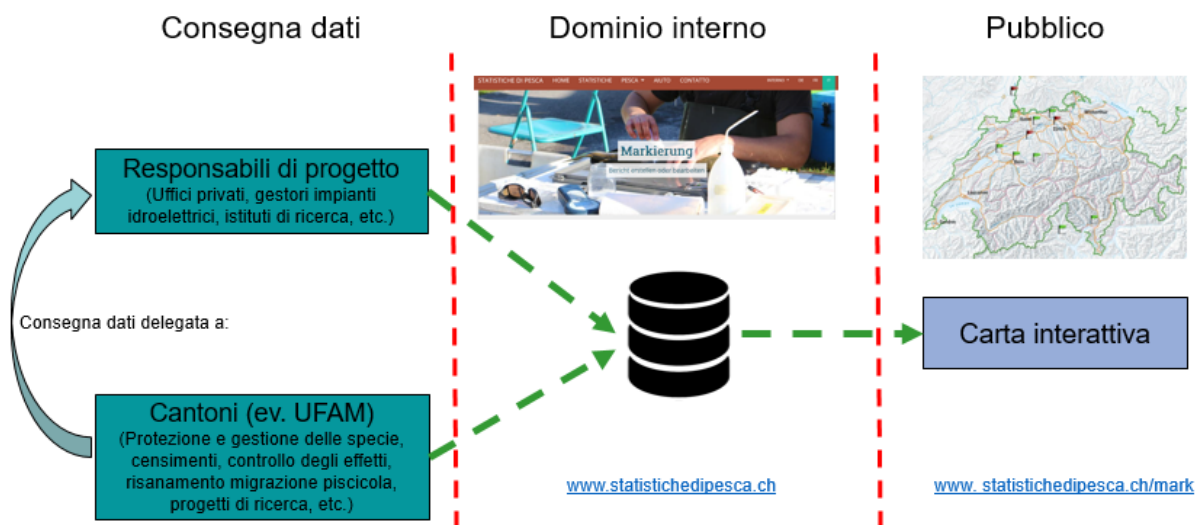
Consegna dati

Dominio interno

Pubblico

STATISTICHE DI PESCA HOME STATISTICHE PESCA AUTO CONTATTO

Markierung

Berichte erstellen oder bearbeiten

Responsabili di progetto
(Uffici privati, gestori impianti idroelettrici, istituti di ricerca, etc.)

Consegna dati delegata a:

Carta interattiva

Cantoni (ev. UFAM)
(Protezione e gestione delle specie, censimenti, controllo degli effetti, risanamento migrazione piscicola, progetti di ricerca, etc.)

www.statistichedipesca.ch

www. statistichedipesca.ch/mark